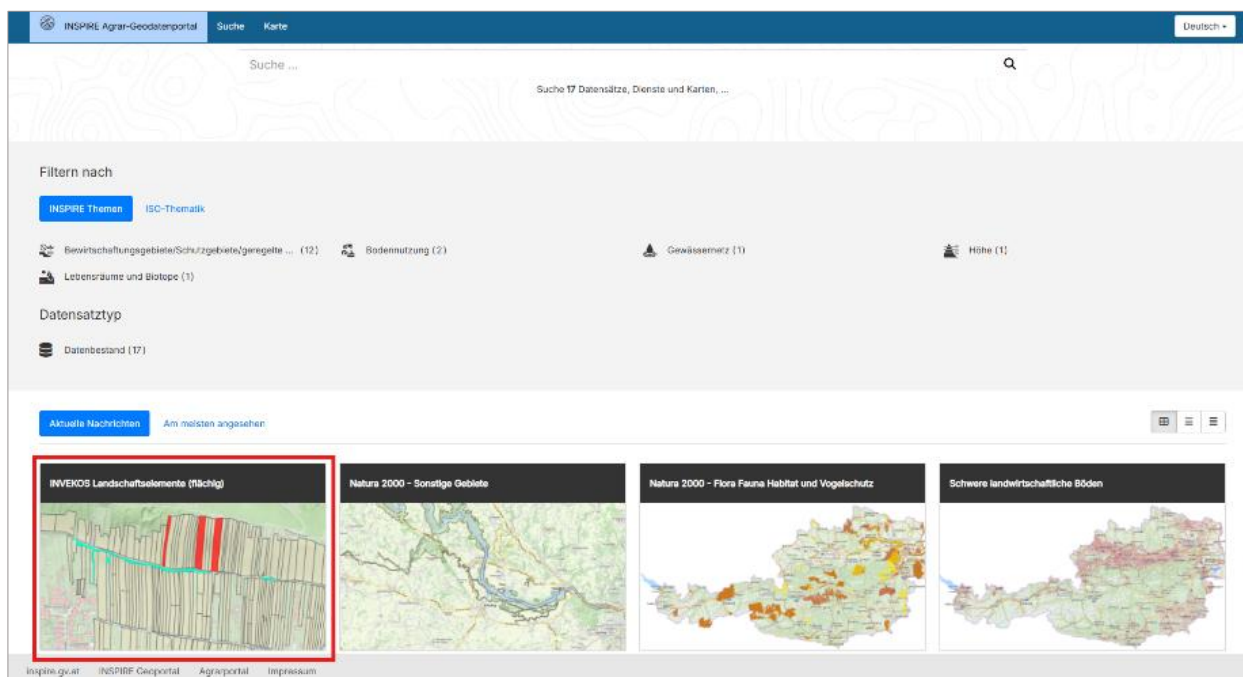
INSPIRE Agrar-Geodatenportal Suche Karte

Deutsch

Suche ...

Suche 17 Datensätze, Dienste und Karten, ...

Filtern nach

INSPIRE Themen ISO-Thematik

Bewirtschaftungsgebiete/Schutzgebiete/geregelte ... (12) Bodennutzung (2) Gewässernetz (1) Höhe (1)

Lebensräume und Biotope (1)

Datensatztyp

Datenbestand (17)

Aktuelle Nachrichten Am meisten angesehen

INVEKOS Landschaftselemente (flächig)

Natura 2000 - Sonstige Gebiete

Natura 2000 - Flora Fauna Habitat und Vogelschutz

Schwere landwirtschaftliche Böden

inspire.gv.at INSPIRE Geoportal Agrarportal Impressum